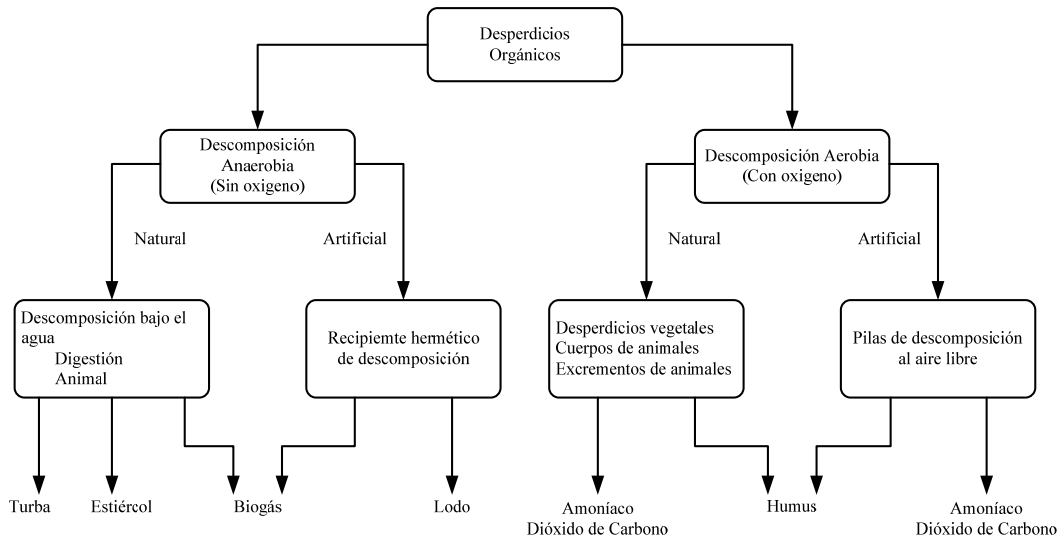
Desperdicios Orgánicos

Descomposición Anaerobia (Sin oxigeno)

Descomposición Aerobia (Con oxigeno)

Natural

Artificial

Natural

Artificial

Descomposición bajo el agua
Digestión
Animal

Recipiemte hermético de descomposición

Desperdicios vegetales
Cuerpos de animales
Excrementos de animales

Pilas de descomposición al aire libre

Turba

Estiércol

Biogás

Lodo

Amoníaco
Dióxido de Carbono

Humus

Amoníaco
Dióxido de Carbono